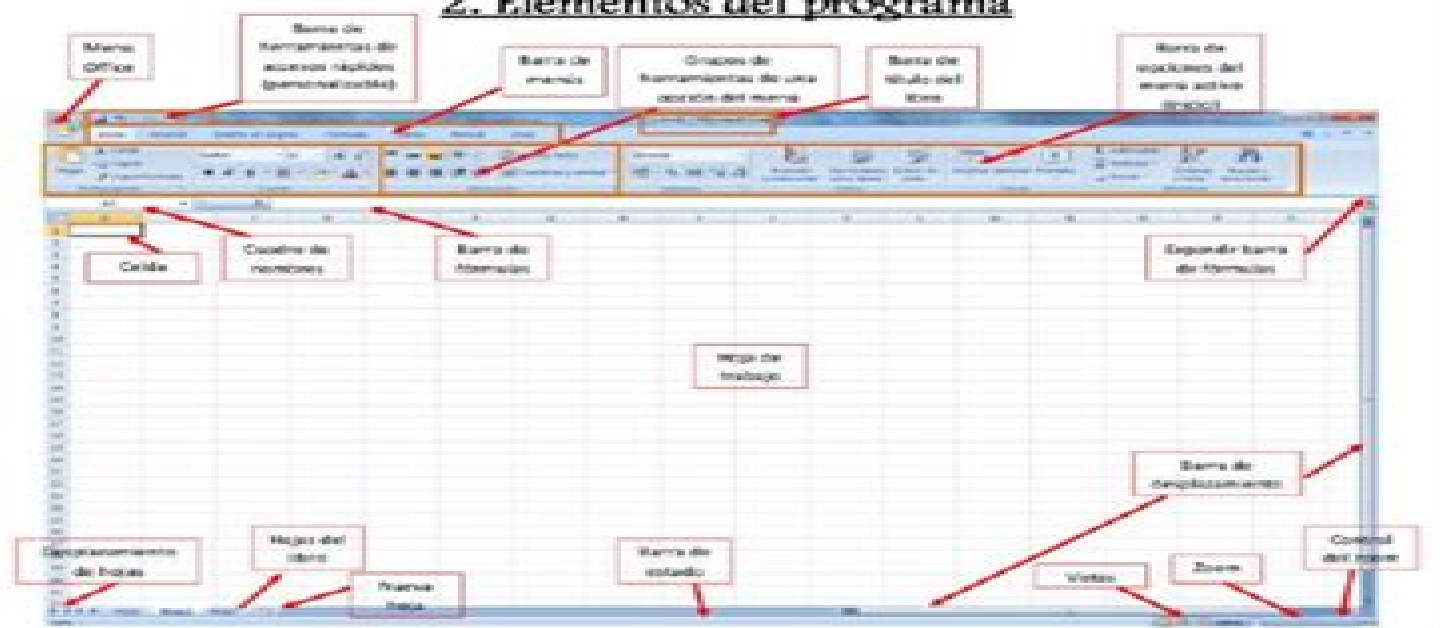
2. Elementos del programa

Menu Office

Barra de herramientas de acceso rápido (personalizable)

Barra de menú

Grupos de herramientas de una opción del menú

Barra de título del libro

Barra de opciones del menú activo (Inicio)

Celda

Cuadro de nombres

Barra de fórmulas

Expandir barra de fórmulas

Hoja de trabajo

Barra de desplazamiento

Desplazamiento de hojas

Hojas del libro

Nueva hoja

Barra de estado

Vistas

Zoom

Control del zoom